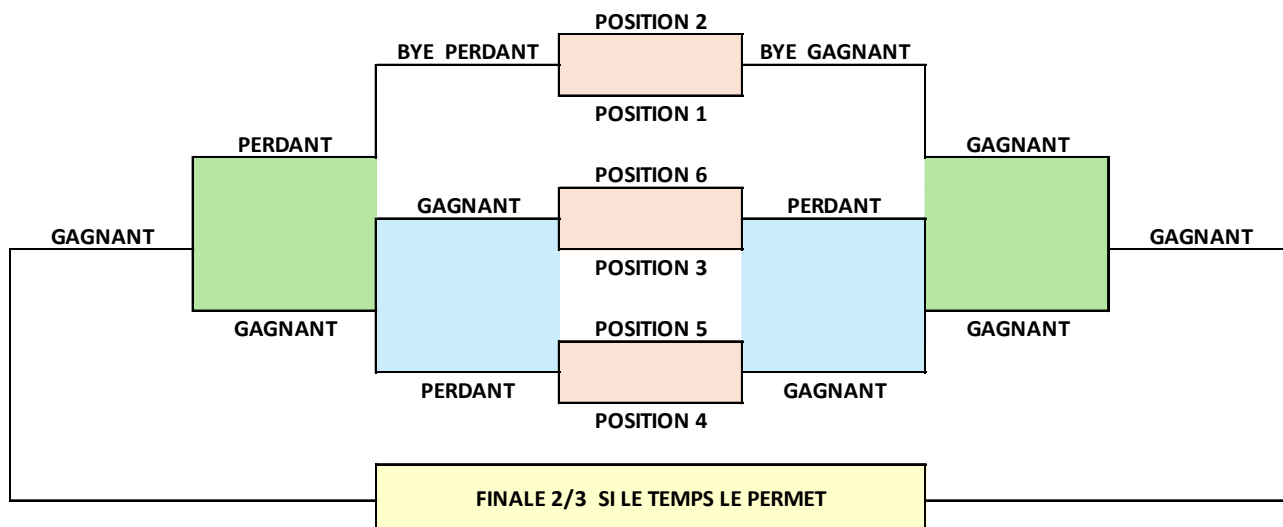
POSITION 2

BYE PERDANT

BYE GAGNANT

POSITION 1

PERDANT

GAGNANT

POSITION 6

GAGNANT

PERDANT

GAGNANT

GAGNANT

POSITION 3

GAGNANT

POSITION 5

GAGNANT

PERDANT

GAGNANT

POSITION 4

FINALE 2/3 SI LE TEMPS LE PERMET